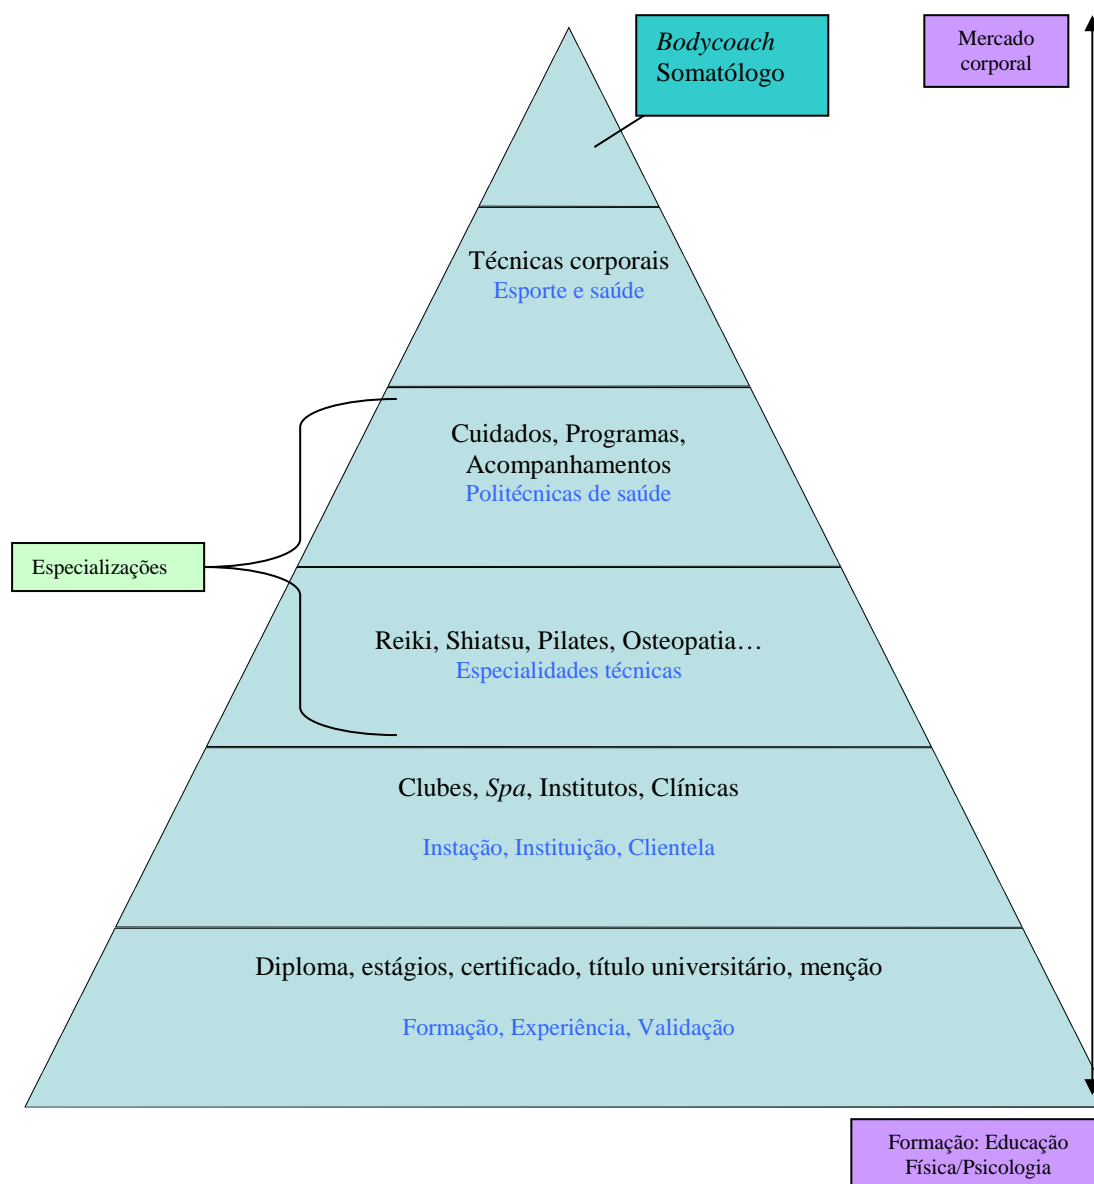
Bodycoach
Somatólogo

Mercado corporal

Técnicas corporais
Esporte e saúde

Cuidados, Programas, Acompanhamentos
Politécnicas de saúde

Especializações

Reiki, Shiatsu, Pilates, Osteopatia…
Especialidades técnicas

Clubes, Spa, Institutos, Clínicas

Instação, Instituição, Clientela

Diploma, estágios, certificado, título universitário, menção

Formação, Experiência, Validação

Formação: Educação Física/Psicologia